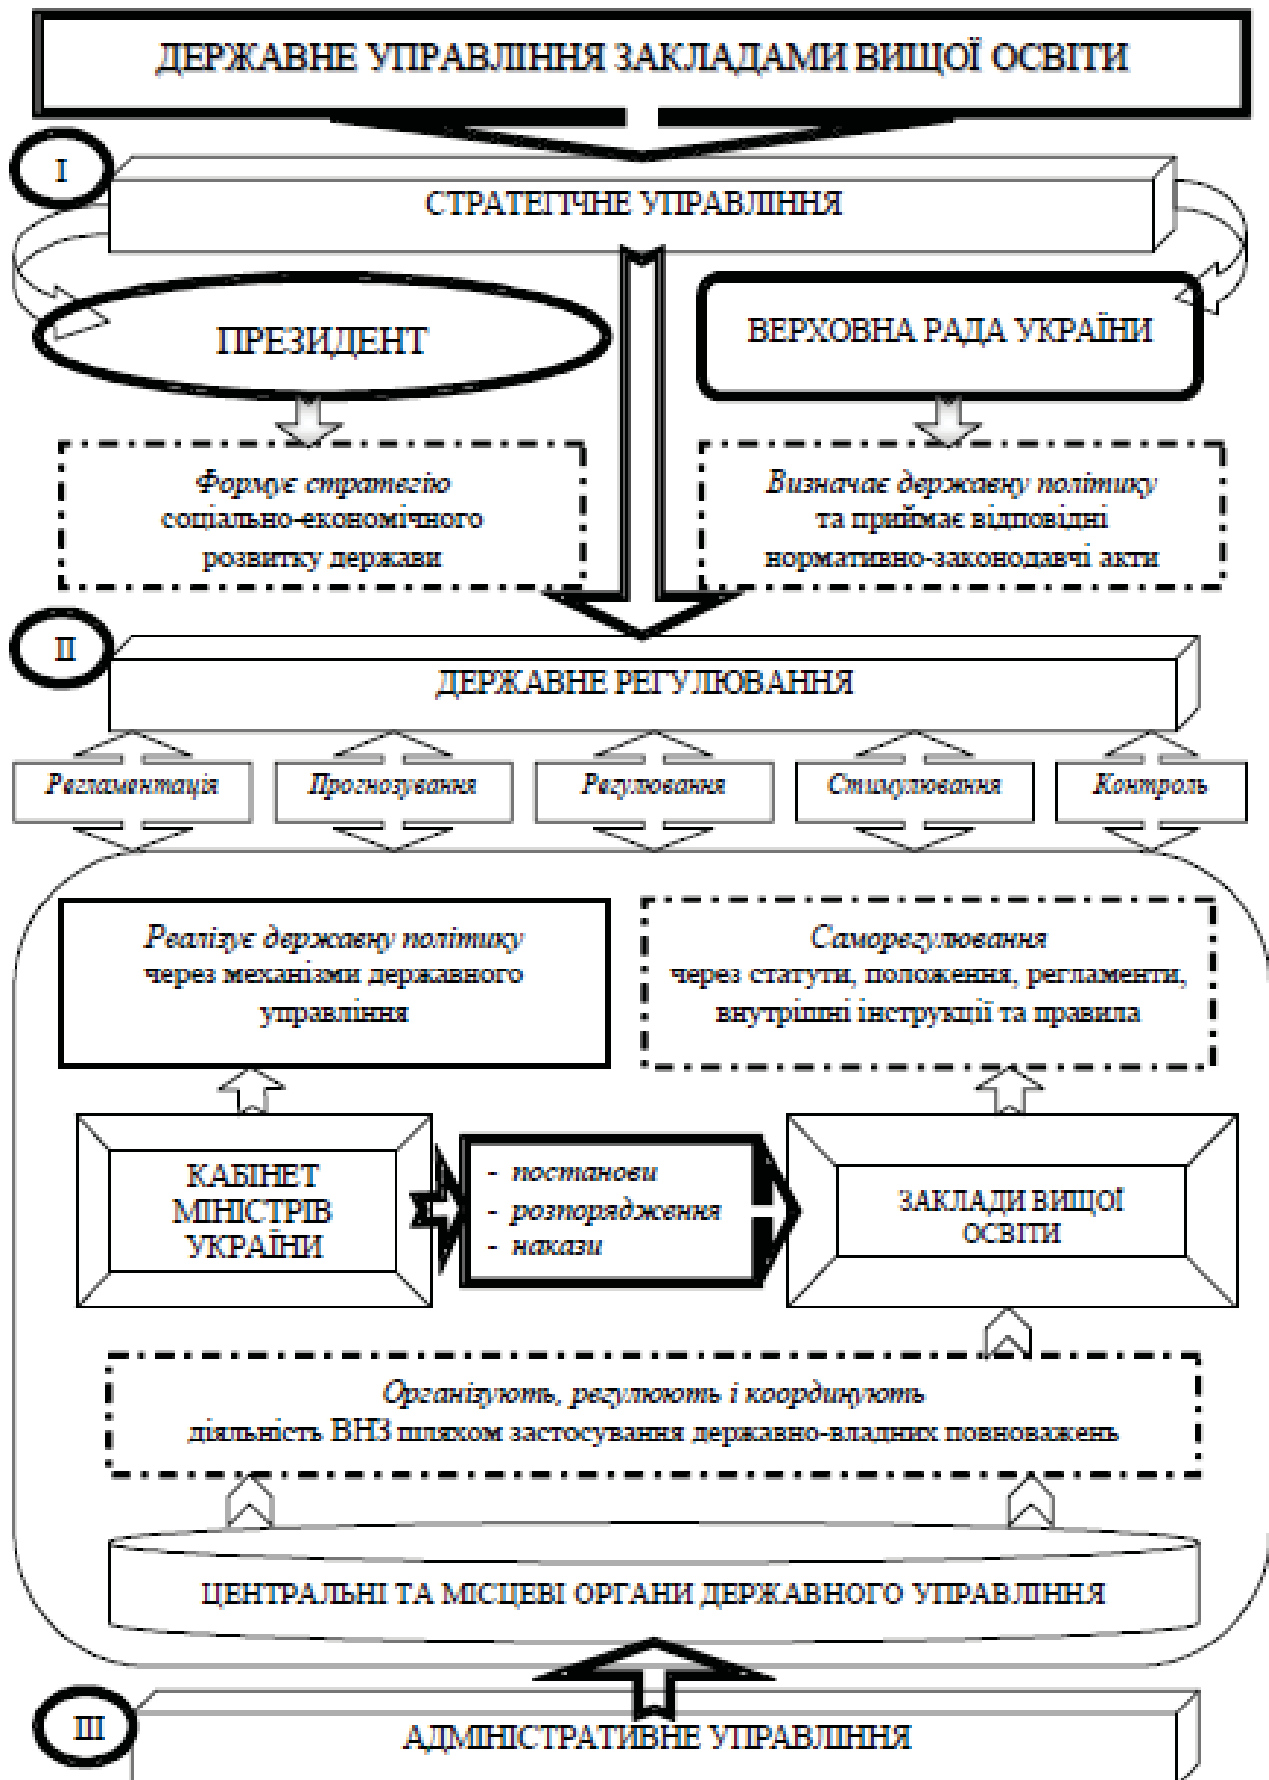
ДЕРЖАВНЕ УПРАВЛІННЯ ЗАКЛАДАМИ ВИЩОЇ ОСВІТИ

I

СТРАТЕГІЧНЕ УПРАВЛІННЯ

ПРЕЗИДЕНТ

ВЕРХОВНА РАДА УКРАЇНИ

Формує стратегію соціально-економічного розвитку держави

Визначає державну політику та приймає відповідні нормативно-законодавчі акти

II

ДЕРЖАВНЕ РЕГУЛЮВАННЯ

Регламентація

Прогнозування

Регулювання

Стимулювання

Контроль

Реалізує державну політику через механізми державного управління

Саморегулювання через статути, положення, регламенти, внутрішні інструкції та правила

КАБІНЕТ МІНІСТРІВ УКРАЇНИ

- постанови
- розпорядження
- накази

ЗАКЛАДИ ВИЩОЇ ОСВІТИ

Організують, регулюють і координують діяльність ВНЗ шляхом застосування державно-владних повноважень

ЦЕНТРАЛЬНІ ТА МІСЦЕВІ ОРГАНИ ДЕРЖАВНОГО УПРАВЛІННЯ

III

АДМІНІСТРАТИВНЕ УПРАВЛІННЯ